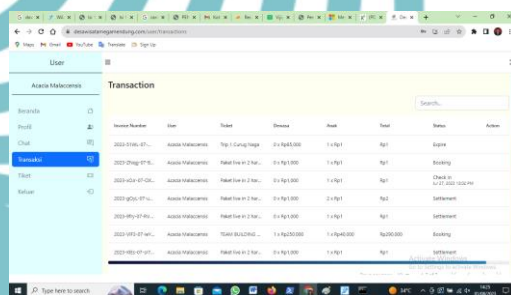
desawisatamegamendung.com/user/transaction

Maps Gmail YouTube Translate Sign Up

User

Acacia Malaccensis

Beranda
Profil
Chat
Transaksi
Tiket
Keluar

Transaction

Search...

| Invoice Number | User | Ticket | Dewasa | Anak | Total | Status | Action |
|---|---|---|---|---|---|---|---|
| 2022-5146-07... | Acacia Malaccensis | Trip 1 Curug Naga | 0 x Rp65,000 | 1 x Rp1 | Rp1 | Expire | |
| 2022-Zhog-07-0... | Acacia Malaccensis | Paket live in 2 har... | 0 x Rp1,000 | 1 x Rp1 | Rp1 | Booking | |
| 2022-oCd-07-CK... | Acacia Malaccensis | Paket live in 2 har... | 0 x Rp1,000 | 1 x Rp1 | Rp1 | Check In Jul 27, 2022 12:02 PM | |
| 2022-gOyL-07-... | Acacia Malaccensis | Paket live in 2 har... | 0 x Rp1,000 | 2 x Rp1 | Rp2 | Settlement | |
| 2022-Rfty-07-Rt... | Acacia Malaccensis | Paket live in 2 har... | 0 x Rp1,000 | 1 x Rp1 | Rp1 | Settlement | |
| 2022-DFf2-07-inf... | Acacia Malaccensis | TEAM BUILDING ... | 1 x Rp250,000 | 1 x Rp40,000 | Rp290,000 | Booking | |
| 2022-f0t3-07-inf... | Acacia Malaccensis | Paket live in 2 har... | 0 x Rp1,000 | 1 x Rp1 | Rp1 | Settlement | |

Activate Windows
Go to Settings to activate Windows.

Type here to search

34°C

14:25
31/08/2022